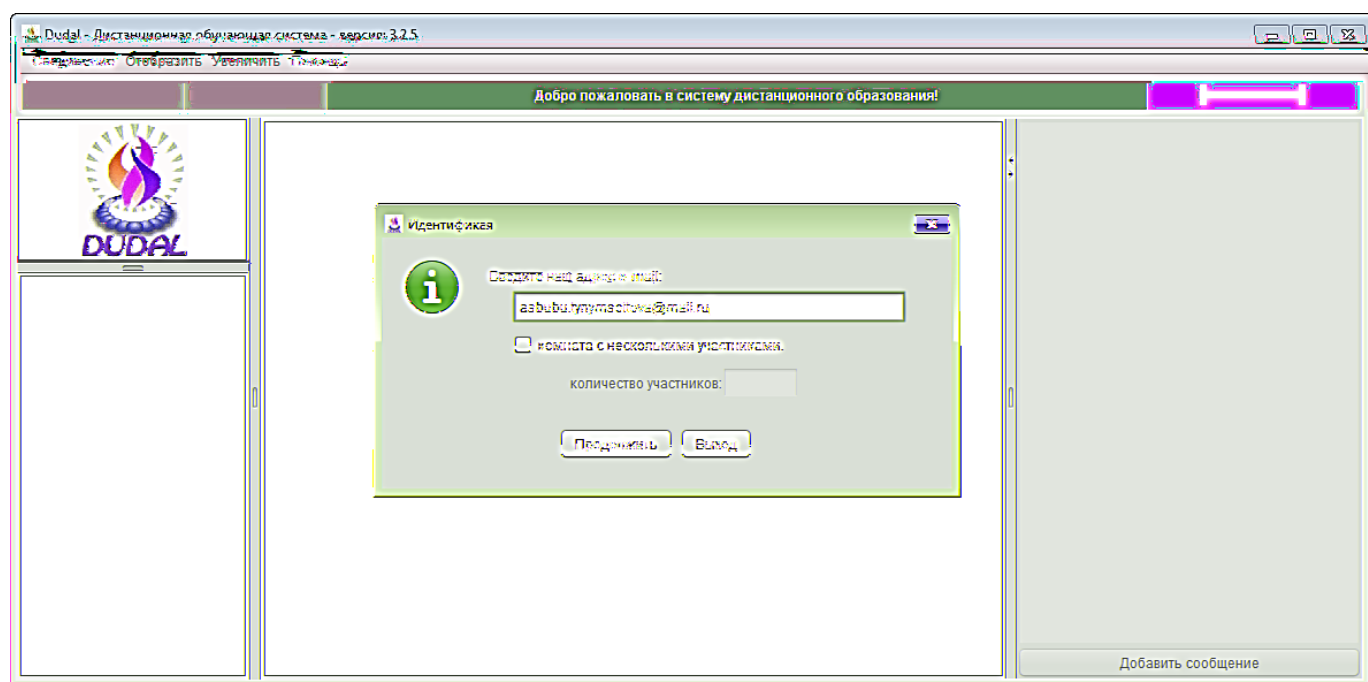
Dudal - Дистанционная обучающая система - версия: 3.2.5

Соединение Отобразить Увеличить Помощь

Добро пожаловать в систему дистанционного образования!

DUDAL

Идентификая

Введите ваш адрес e-mail:

asbubu.rynymactova@mail.ru

комната с несколькими участниками.

количество участников:

Подключить Выход

Добавить сообщение